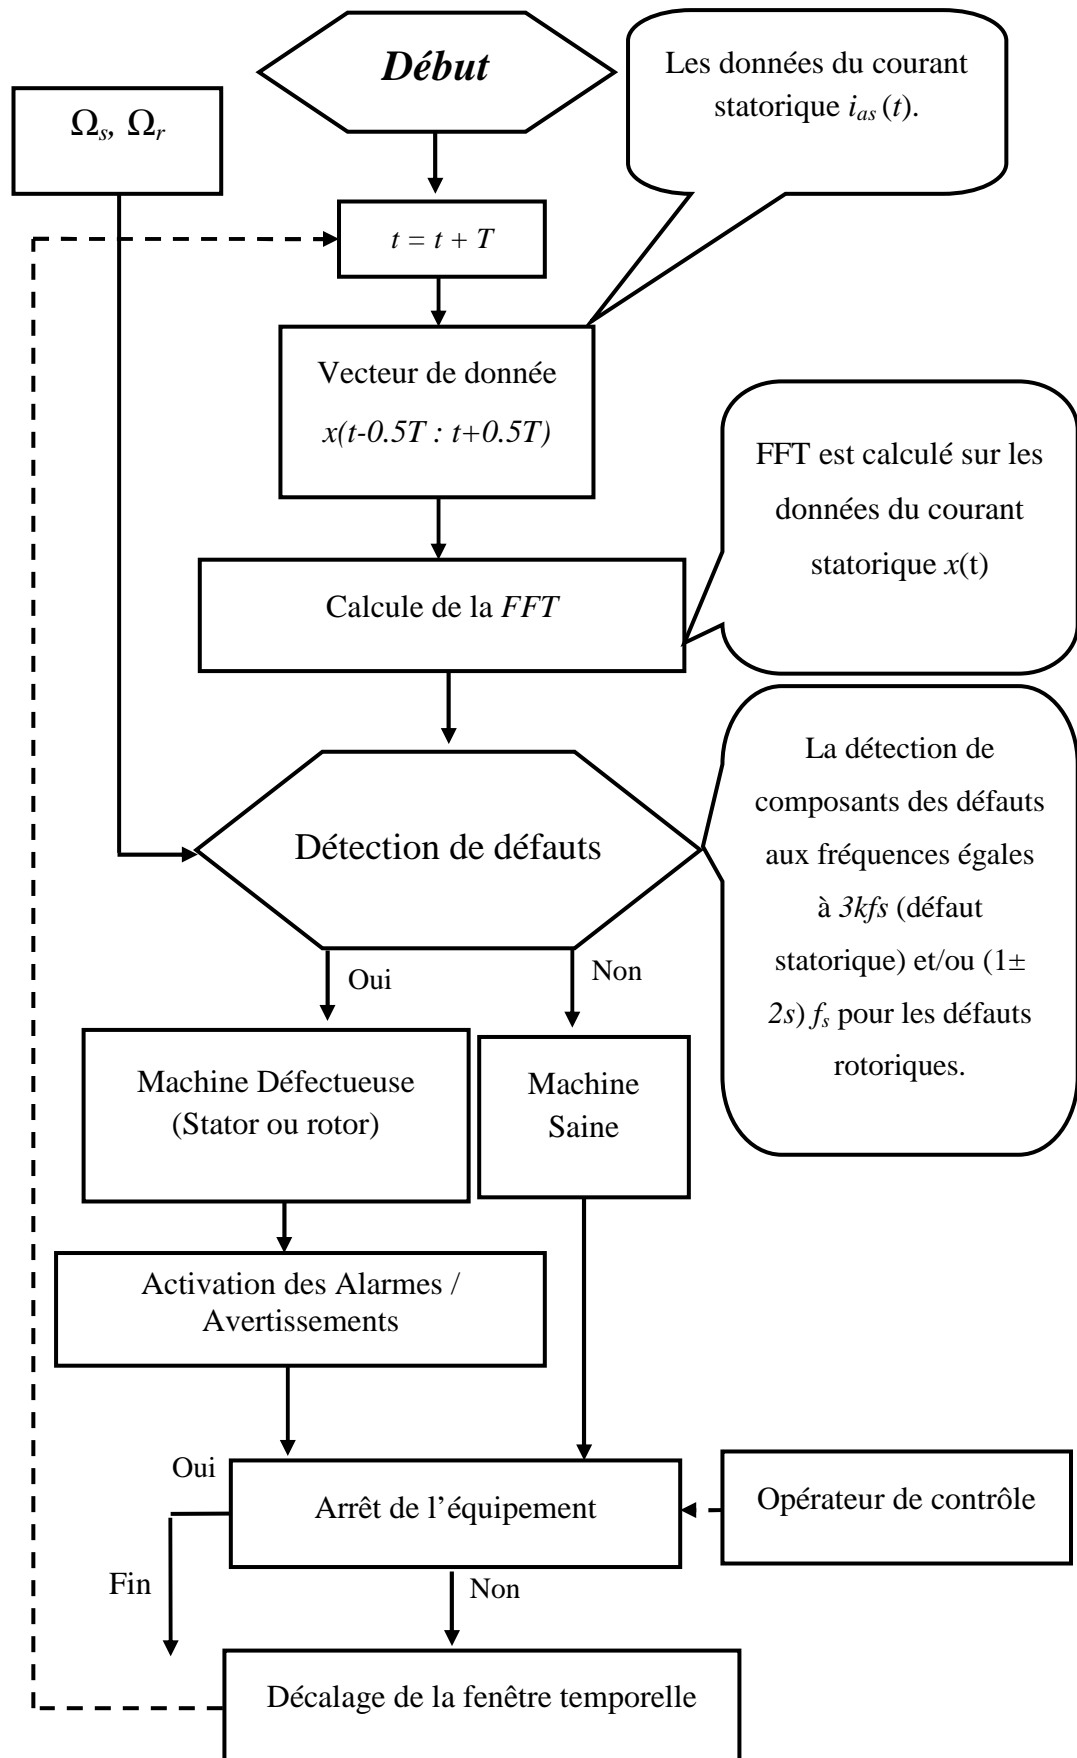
Début

Les données du courant statorique $i_{as}(t)$.

$\Omega_s, \Omega_r$

$t = t + T$

Vecteur de donnée $x(t-0.5T : t+0.5T)$

FFT est calculé sur les données du courant statorique $x$(t)

Calcule de la *FFT*

La détection de composants des défauts aux fréquences égales à *3kfs* (défaut statorique) et/ou (1± *2s*) $f_s$ pour les défauts rotoriques.

Détection de défauts

Oui

Non

Machine Défectueuse (Stator ou rotor)

Machine Saine

Activation des Alarmes / Avertissements

Oui

Arrêt de l'équipement

Opérateur de contrôle

Fin

Non

Décalage de la fenêtre temporelle